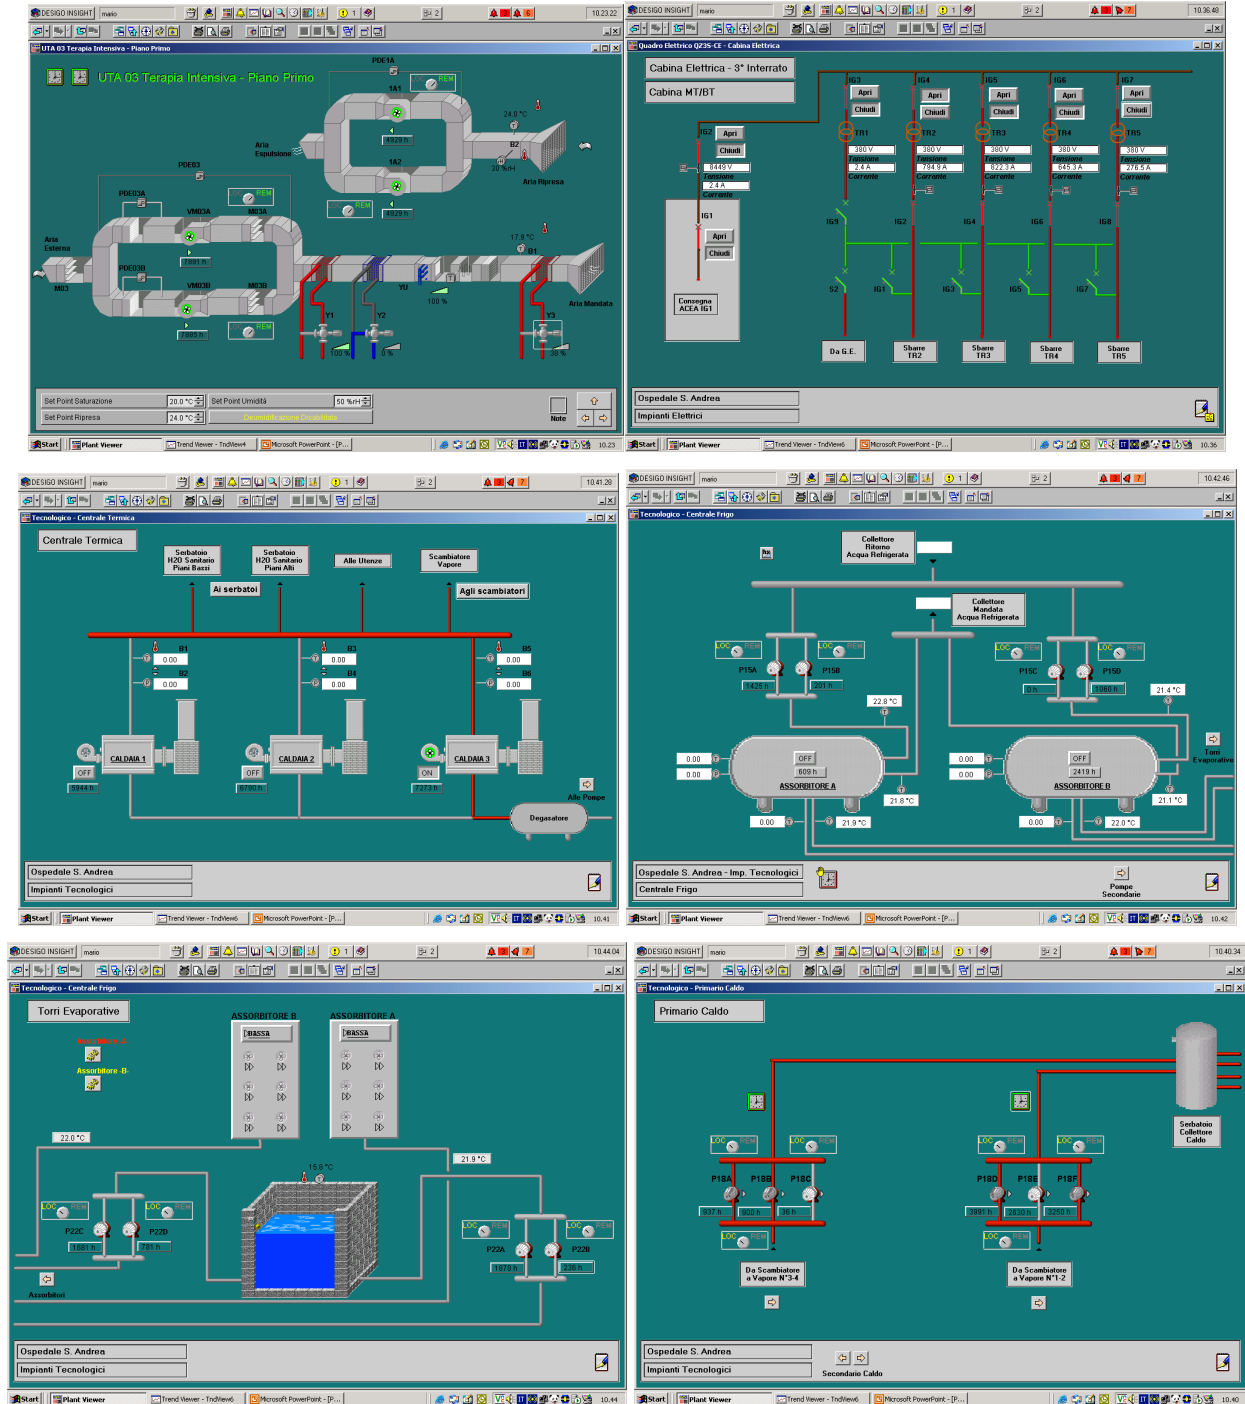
DESIGO INSIGHT mario 1 2 6 10.23.22
UTA 03 Terapia Intensiva - Piano Primo
UTA 03 Terapia Intensiva - Piano Primo
PDE1A
1A1
REM
24.0 °C
4929 h
Aria Espulsione
1A2
B2
20 %rH
Aria Ripresa
PDE03
REM
PDE03A
VM03A
M03A
REM
4929 h
Aria Esterna
7891 h
17.9 °C
B1
PDE03B
VM03B
M03B
M03
Y1
Y2
YU
100 %
Aria Mandata
Y3
7885 h
REM
100 %
0 %
38 %
Set Point Saturazione 20.0 °C
Set Point Umidità 50 %rH
Set Point Ripresa 24.0 °C
Deumidificazione Disabilitata
Note
Start Plant Viewer Trend Viewer - TndView4 Microsoft PowerPoint - [P... 10.23

DESIGO INSIGHT mario 1 2 7 10.36.48
Quadro Elettrico QZ3S-CE - Cabina Elettrica
Cabina Elettrica - 3° Interrato
Cabina MT/BT
IG3 IG4 IG5 IG6 IG7
Apri Chiudi Apri Chiudi Apri Chiudi Apri Chiudi Apri Chiudi
IG2 Apri Chiudi
8449 V Tensione 2.4 A Corrente
TR1 TR2 TR3 TR4 TR5
380 V Tensione 2.4 A Corrente
380 V Tensione 794.9 A Corrente
380 V Tensione 822.3 A Corrente
380 V Tensione 845.3 A Corrente
380 V Tensione 276.5 A Corrente
IG1 Apri Chiudi
IG9 IG2 IG4 IG6 IG8
S2 IG1 IG3 IG5 IG7
Consegna ACEA IG1
Da G.E.
Sbarre TR2 Sbarre TR3 Sbarre TR4 Sbarre TR5
Ospedale S. Andrea
Impianti Elettrici
Start Plant Viewer Trend Viewer - TndView6 Microsoft PowerPoint - [P... 10.36

DESIGO INSIGHT mario 1 2 7 10.41.20
Tecnologico - Centrale Termica
Centrale Termica
Serbatoio H2O Sanitario Piani Bassi
Serbatoio H2O Sanitario Piani Alti
Alle Utenze
Scambiatore Vapore
Ai serbatoi
Agli scambiatori
B1 0.00 B2 0.00
B3 0.00 B4 0.00
B5 0.00 B6 0.00
CALDAIA 1 OFF 5944 h
CALDAIA 2 OFF 6790 h
CALDAIA 3 ON 7273 h
Alle Pompe
Degasatore
Ospedale S. Andrea
Impianti Tecnologici
Start Plant Viewer Trend Viewer - TndView6 Microsoft PowerPoint - [P... 10.41

DESIGO INSIGHT mario 1 2 7 10.42.46
Tecnologico - Centrale Frigo
Collettore Ritorno Acqua Refrigerata
Collettore Mandata Acqua Refrigerata
LOC REM LOC REM LOC REM LOC REM
P15A P15B P15C P15D
1425 h 201 h 0 h 1060 h
22.8 °C
21.4 °C
0.00 0.00
OFF 609 h ASSORBITORE A
0.00 0.00
OFF 2419 h ASSORBITORE B
Torri Evaporative
21.8 °C
21.1 °C
0.00 21.9 °C
0.00 22.0 °C
Ospedale S. Andrea - Imp. Tecnologici
Centrale Frigo
Pompe Secondarie
Start Plant Viewer Trend Viewer - TndView6 Microsoft PowerPoint - [P... 10.42

DESIGO INSIGHT mario 1 2 7 10.44.04
Tecnologico - Centrale Frigo
Torri Evaporative
ASSORBITORE B
ASSORBITORE A
BASSA
BASSA
Assorbitore -A-
Assorbitore -B-
22.0 °C
21.9 °C
15.8 °C
LOC REM LOC REM
P22C P22D
1681 h 781 h
LOC REM LOC REM
P22A P22B
1878 h 236 h
Assorbitori
Ospedale S. Andrea
Impianti Tecnologici
Start Plant Viewer Trend Viewer - TndView6 Microsoft PowerPoint - [P... 10.44

DESIGO INSIGHT mario 1 2 7 10.40.34
Tecnologico - Primario Caldo
Primario Caldo
Serbatoio Collettore Caldo
LOC REM LOC REM LOC REM LOC REM
P18A P18B P18C P18D P18E P18F
937 h 800 h 36 h 3981 h 2630 h 3250 h
LOC REM LOC REM
Da Scambiatore a Vapore N°3-4
Da Scambiatore a Vapore N°1-2
Ospedale S. Andrea
Impianti Tecnologici
Secondario Caldo
Start Plant Viewer Trend Viewer - TndView6 Microsoft PowerPoint - [P... 10.40